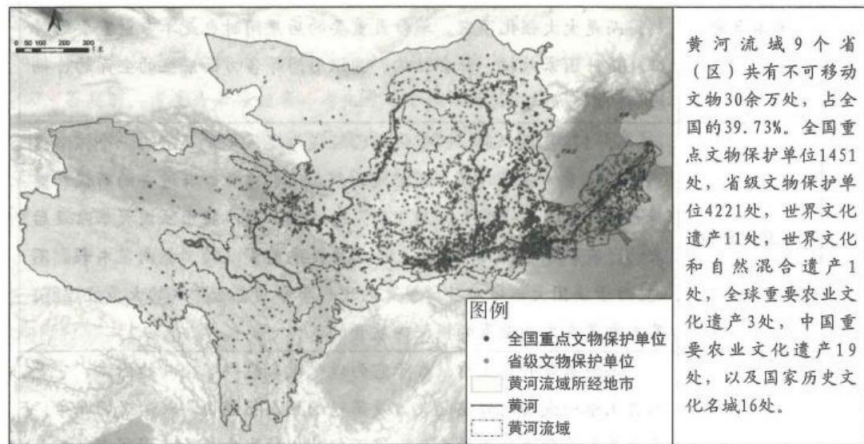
0 50 100 200 300
千米

图例
全国重点文物保护单位
省级文物保护单位
黄河流域所经地市
黄河
黄河流域

黄河流域9个省（区）共有不可移动文物30余万处，占全国的39.73%。全国重点文物保护单位1451处，省级文物保护单位4221处，世界文化遗产11处，世界文化和自然混合遗产1处，全球重要农业文化遗产3处，中国重要农业文化遗产19处，以及国家历史文化名城16处。